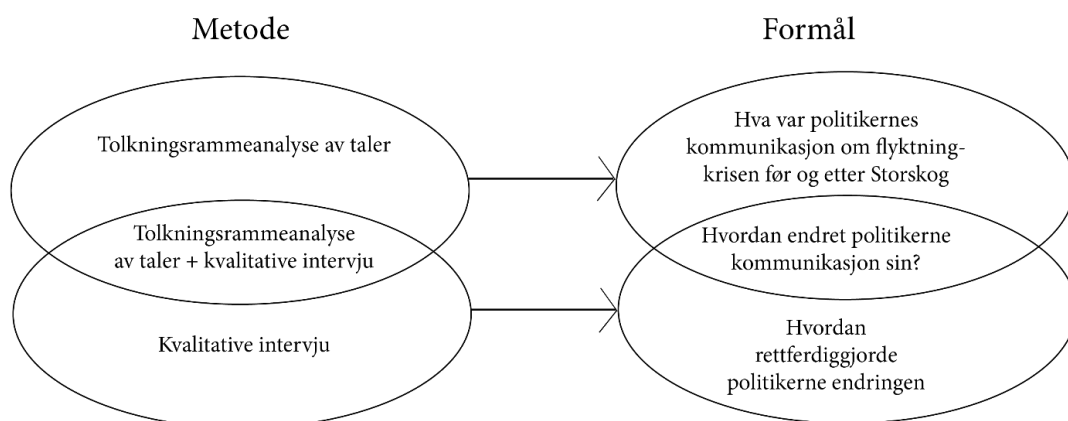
Metode

Formål

Tolkningsrammeanalyse av taler

Tolkningsrammeanalyse av taler + kvalitative intervju

Kvalitative intervju

Hva var politikernes kommunikasjon om flyktningkrisen før og etter Storskog

Hvordan endret politikerne kommunikasjon sin?

Hvordan rettferdiggjorde politikerne endringen